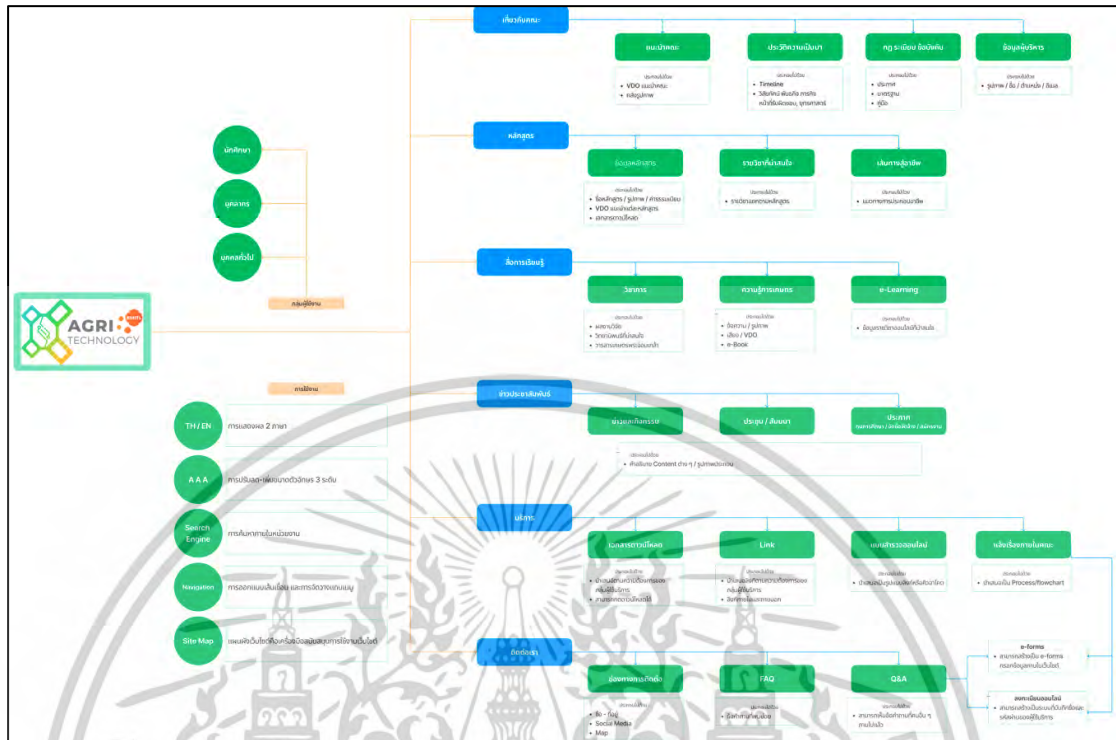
เกี่ยวกับคณะ

แนะนำคณะ

ประวัติความเป็นมา

กฎ ระเบียบ ข้อบังคับ

ข้อมูลผู้บริหาร

• VDO แนะนำคณะ
• กลุ่มภาพ

• Timeline
• วิสัยทัศน์ พันธกิจ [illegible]

• ประกาศ
• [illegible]
• คู่มือ

• รูปภาพ / ชื่อ / ตำแหน่ง / อีเมล

นักศึกษา

บุคลากร

บุคคลทั่วไป

กลุ่มผู้ใช้งาน

หลักสูตร

ข้อมูลหลักสูตร

รายวิชาที่เปิดสอน

เส้นทางอาชีพ

• ชื่อหลักสูตร / รูปภาพ / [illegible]
• VDO แนะนำหลักสูตร
• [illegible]

• รายวิชาตามหลักสูตร

• แนวทางการประกอบอาชีพ

AGRI TECHNOLOGY

สื่อการเรียนรู้

วิชาการ

ความรู้การเกษตร

e-Learning

• ผลงานวิจัย
• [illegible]
• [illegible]

• บทความ / รูปภาพ
• เสียง / VDO
• e-Book

• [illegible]

การใช้งาน

ข่าวประชาสัมพันธ์

ข่าวกิจกรรม

ประชุม / สัมมนา

ประกาศ

• หัวข้อ Content ต่าง ๆ / รูปภาพประกอบ

TH / EN การแสดงผล 2 ภาษา

A A A การปรับลด-เพิ่มขนาดตัวอักษร 3 ระดับ

Search Engine การค้นหาภายในหน่วยงาน

Navigation การออกแบบเส้นเมนู และการจัดวางเมนู

Site Map แผนผังเว็บไซต์เพื่อเครื่องมือสนับสนุนการใช้งานเว็บไซต์

บริการ

เอกสารดาวน์โหลด

Link

แบบสำรวจออนไลน์

ขั้นตอนการให้บริการ

• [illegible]
• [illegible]

• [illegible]
• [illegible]

• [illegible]

• ขั้นตอนเป็น Process/flowchart

ติดต่อเรา

ช่องทางการติดต่อ

FAQ

Q&A

e-forms

ลงทะเบียนออนไลน์

• ที่อยู่
• Social Media
• Map

• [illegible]

• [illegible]